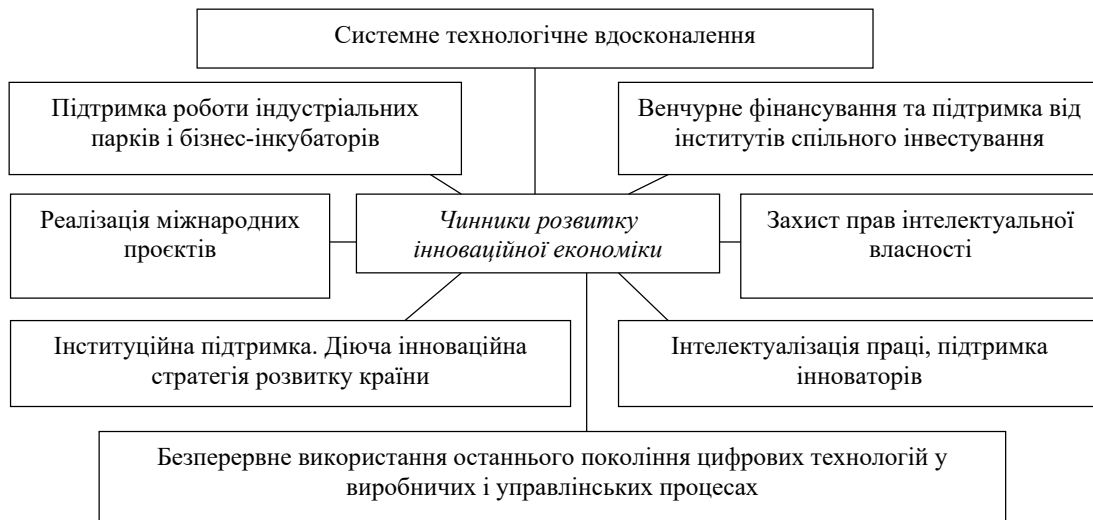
Системне технологічне вдосконалення

Підтримка роботи індустріальних парків і бізнес-інкубаторів

Венчурне фінансування та підтримка від інститутів спільного інвестування

Реалізація міжнародних проєктів

*Чинники розвитку інноваційної економіки*

Захист прав інтелектуальної власності

Інституційна підтримка. Діюча інноваційна стратегія розвитку країни

Інтелектуалізація праці, підтримка інноваторів

Безперервне використання останнього покоління цифрових технологій у виробничих і управлінських процесах